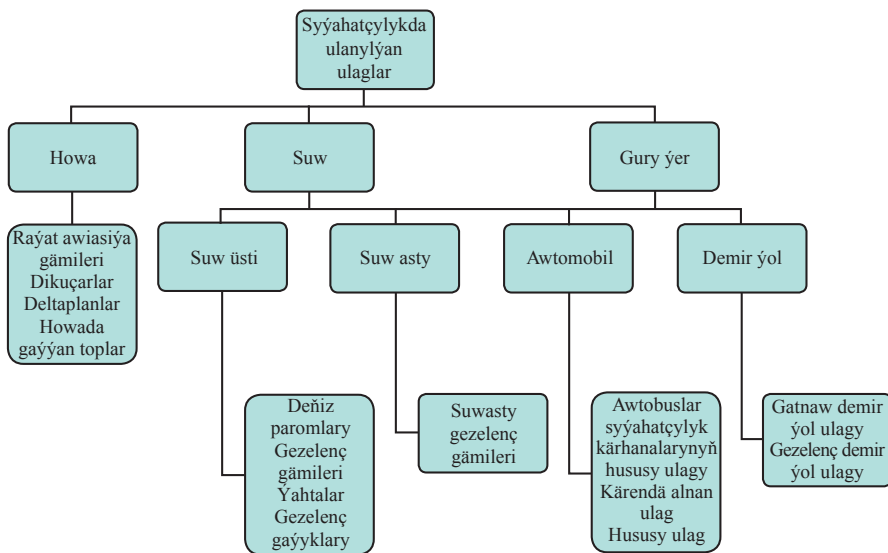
Syýahatçylykda ulanylýan ulaglar

Howa

Suw

Gury ýer

Raýat awiasiýa gämileri
Dikuçarlar
Deltaplanlar
Howada gaýýan toplar

Suw üsti

Suw asty

Awtomobil

Demir ýol

Deňiz paromlary
Gezelenç gämileri
Ýahtalar
Gezelenç gaýyklary

Suwasty gezelenç gämileri

Awtobuslar
syýahatçylyk kärhanalarynyň hususy ulagy
Kärendä alnan ulag
Hususy ulag

Gatnaw demir ýol ulagy
Gezelenç demir ýol ulagy